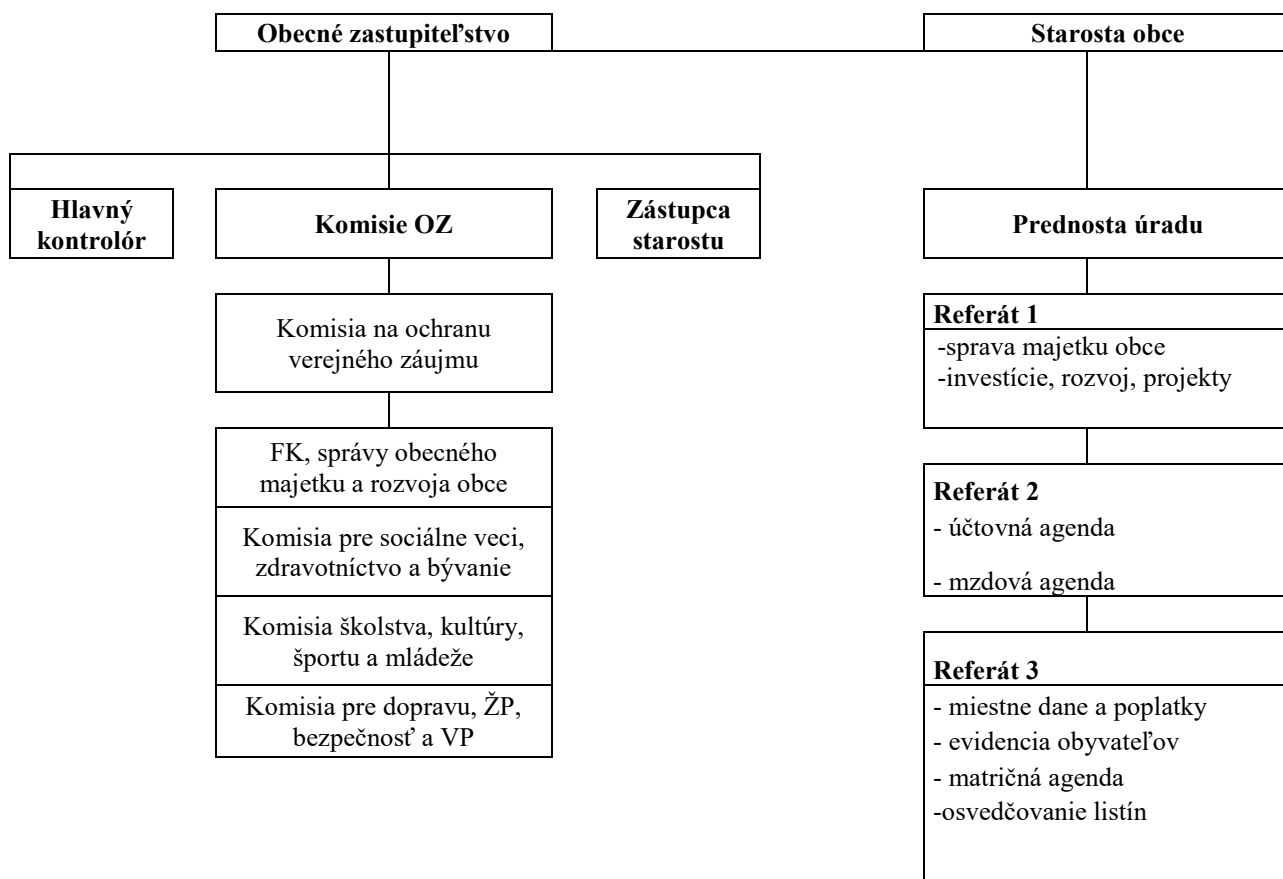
Obecné zastupiteľstvo

Starosta obce

Hlavný kontrolór

Komisie OZ

Zástupca starostu

Prednosta úradu

Komisia na ochranu verejného záujmu

FK, správy obecného majetku a rozvoja obce

Komisia pre sociálne veci, zdravotníctvo a bývanie

Komisia školstva, kultúry, športu a mládeže

Komisia pre dopravu, ŽP, bezpečnosť a VP

Referát 1
-sprava majetku obce
-investície, rozvoj, projekty

Referát 2
- účtovná agenda
- mzdová agenda

Referát 3
- miestne dane a poplatky
- evidencia obyvateľov
- matričná agenda
-osvedčovanie listín